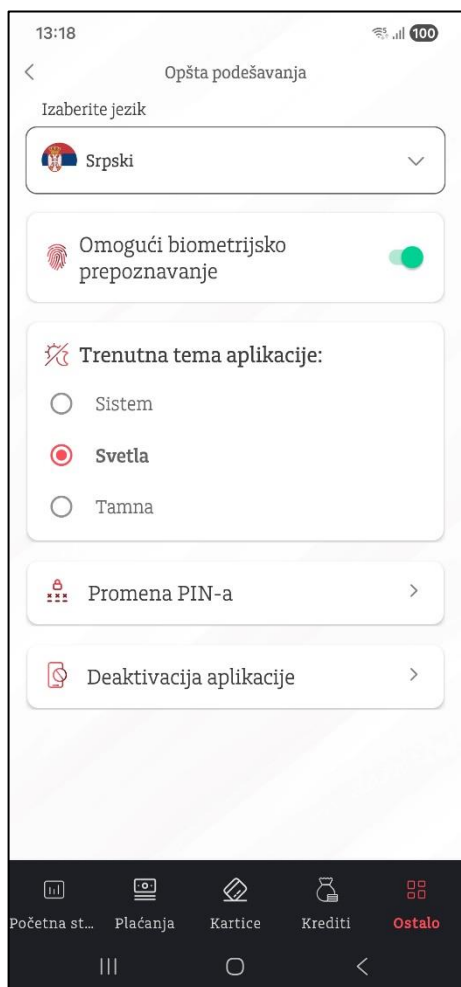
13:18
100

Opšta podešavanja

Izaberite jezik

Srpski

Omogući biometrijsko prepoznavanje

Trenutna tema aplikacije:

Sistem

Svetla

Tamna

Promena PIN-a

Deaktivacija aplikacije

Početna st...
Plaćanja
Kartice
Krediti
Ostalo